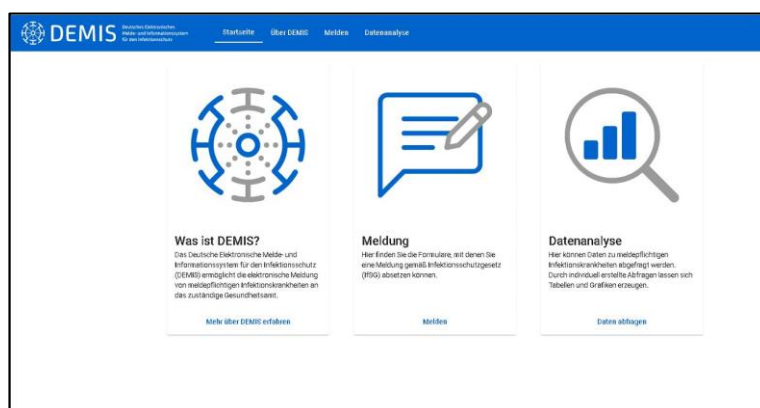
DEMIS Deutsches Elektronisches Melde- und Informationssystem für den Infektionsschutz

Startseite Über DEMIS Melden Datenanalyse

Was ist DEMIS?
Das Deutsche Elektronische Melde- und Informationssystem für den Infektionsschutz (DEMIS) ermöglicht die elektronische Meldung von meldepflichtigen Infektionskrankheiten an das zuständige Gesundheitsamt.

Mehr über DEMIS erfahren

Meldung
Hier finden Sie die Formulare, mit denen Sie eine Meldung gemäß Infektionsschutzgesetz (IfSG) absetzen können.

Melden

Datenanalyse
Hier können Daten zu meldepflichtigen Infektionskrankheiten abgefragt werden. Durch individuell erstellte Abfragen lassen sich Tabellen und Grafiken erzeugen.

Daten abfragen